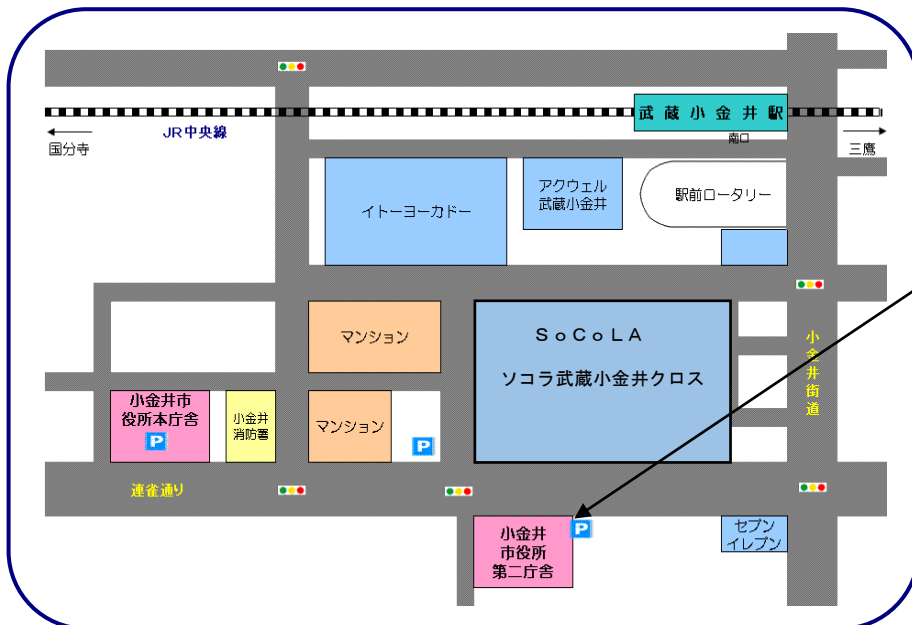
武蔵小金井駅

南口

JR中央線

国分寺

三鷹

イトーヨーカドー

アクウェル武蔵小金井

駅前ロータリー

マンション

SoCoLA

ソコラ武蔵小金井クロス

小金井街道

小金井市役所本庁舎

P

小金井消防署

マンション

P

連雀通り

小金井市役所第二庁舎

P

セブンイレブン